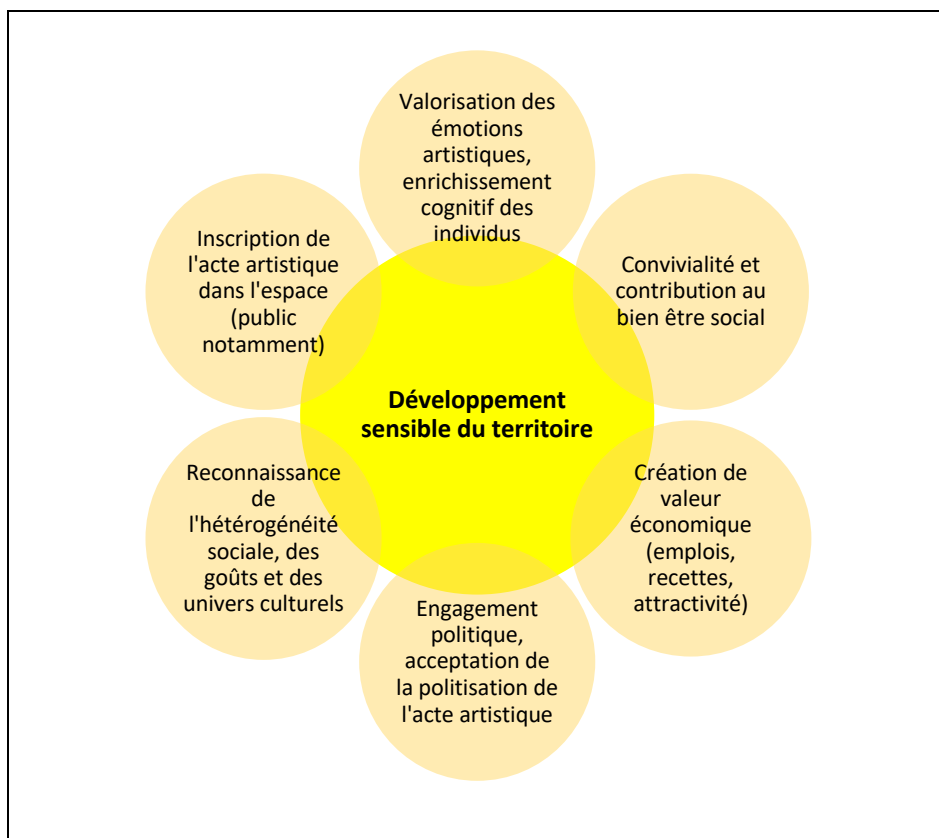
Valorisation des émotions artistiques, enrichissement cognitif des individus

Inscription de l'acte artistique dans l'espace (public notamment)

Convivialité et contribution au bien être social

Développement sensible du territoire

Reconnaissance de l'hétérogénéité sociale, des goûts et des univers culturels

Création de valeur économique (emplois, recettes, attractivité)

Engagement politique, acceptation de la politisation de l'acte artistique